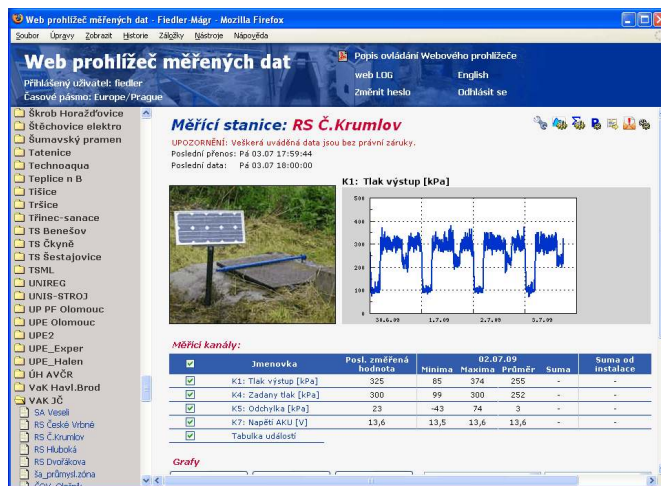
Web prohlížeč měřených dat - Fiedler-Mágr - Mozilla Firefox

Soubor Úpravy Zobrazit Historie Záložky Nástroje Nápověda

Web prohlížeč měřených dat
Přihlášený uživatel: fiedler
Časové pásmo: Europe/Prague

Popis ovládání Webového prohlížeče
web LOG
English
Změnit heslo
Odhlásit se

Škrob Horažďovice
Štěchovice elektro
Šumavský pramen
Tatenice
Technoaqua
Teplice n B
Tišice
Tršice
Třinec-sanace
TS Benešov
TS Čkyně
TS Šestajovice
TSML
UNIREG
UNIS-STROJ
UP PF Olomouc
UPE Olomouc
UPE2
UPE_Exper
UPE_Halen
ÚH AVČR
VaK Havl.Brod
VAK JČ
SA Veselí
RS České Vrbné
RS Č.Krumlov
RS Hluboká
RS Dvořákova
ša_průmysl.zóna
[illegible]

Měřící stanice: RS Č.Krumlov
UPOZORNĚNÍ: Veškerá uváděná data jsou bez právní záruky.
Poslední přenos: Pá 03.07 17:59:44
Poslední data: Pá 03.07 18:00:00

K1: Tlak výstup [kPa]
500
400
300
200
100
0
30.6.09 1.7.09 2.7.09 3.7.09

Měřící kanály:

| | Jmenovka | Posl. změřená hodnota | 02.07.09 Minima | Maxima | Průměr | Suma | Suma od instalace |
|---|---|---|---|---|---|---|---|
| ☑ | K1: Tlak výstup [kPa] | 325 | 85 | 374 | 255 | - | - |
| ☑ | K4: Zadaný tlak [kPa] | 300 | 99 | 300 | 252 | - | - |
| ☑ | K5: Odchylka [kPa] | 23 | -43 | 74 | 3 | - | - |
| ☑ | K7: Napětí AKU [V] | 13,6 | 13,5 | 13,6 | 13,6 | - | - |
| ☑ | Tabulka událostí | | | | | | |

Grafy